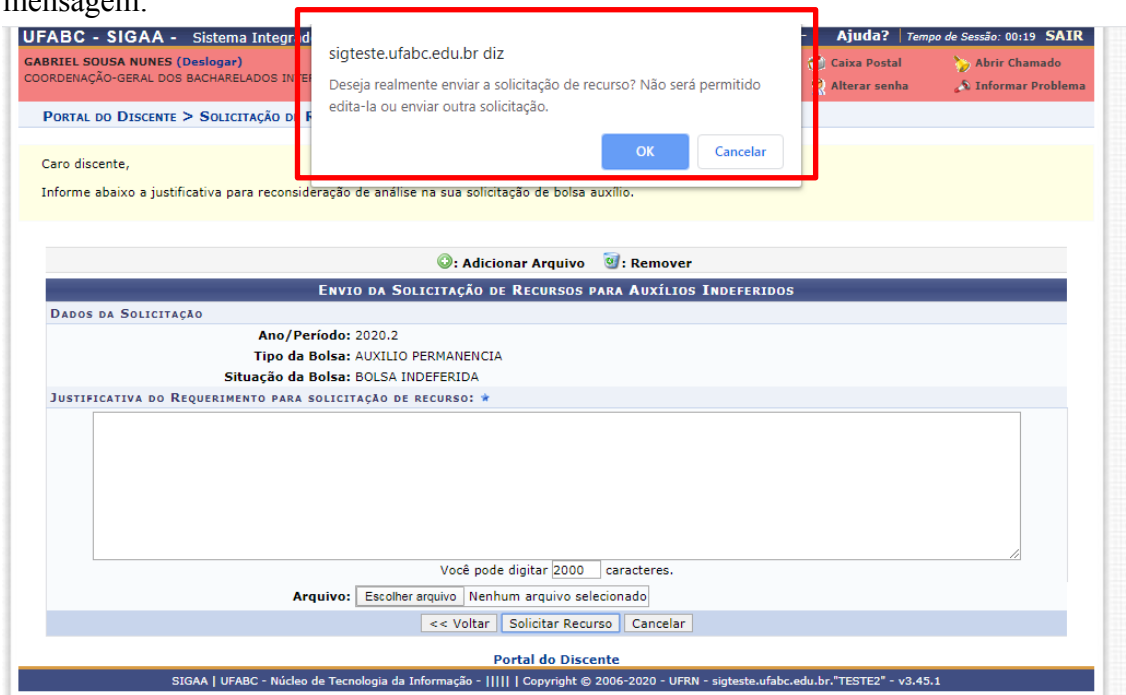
mensagem.

UFABC - SIGAA - Sistema Integr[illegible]

Ajuda? | Tempo de Sessão: 00:19 SAIR

GABRIEL SOUSA NUNES (Deslogar)
COORDENAÇÃO-GERAL DOS BACHARELADOS INTE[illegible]

Caixa Postal
Abrir Chamado
Alterar senha
Informar Problema

sigteste.ufabc.edu.br diz

Deseja realmente enviar a solicitação de recurso? Não será permitido edita-la ou enviar outra solicitação.

OK
Cancelar

PORTAL DO DISCENTE > SOLICITAÇÃO D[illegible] R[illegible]

Caro discente,

Informe abaixo a justificativa para reconsideração de análise na sua solicitação de bolsa auxílio.

: Adicionar Arquivo : Remover

ENVIO DA SOLICITAÇÃO DE RECURSOS PARA AUXÍLIOS INDEFERIDOS

DADOS DA SOLICITAÇÃO

Ano/Período: 2020.2
Tipo da Bolsa: AUXILIO PERMANENCIA
Situação da Bolsa: BOLSA INDEFERIDA

JUSTIFICATIVA DO REQUERIMENTO PARA SOLICITAÇÃO DE RECURSO: *

Você pode digitar 2000 caracteres.

Arquivo: Escolher arquivo Nenhum arquivo selecionado

<< Voltar | Solicitar Recurso | Cancelar

Portal do Discente

SIGAA | UFABC - Núcleo de Tecnologia da Informação - ||||| | Copyright © 2006-2020 - UFRN - sigteste.ufabc.edu.br."TESTE2" - v3.45.1